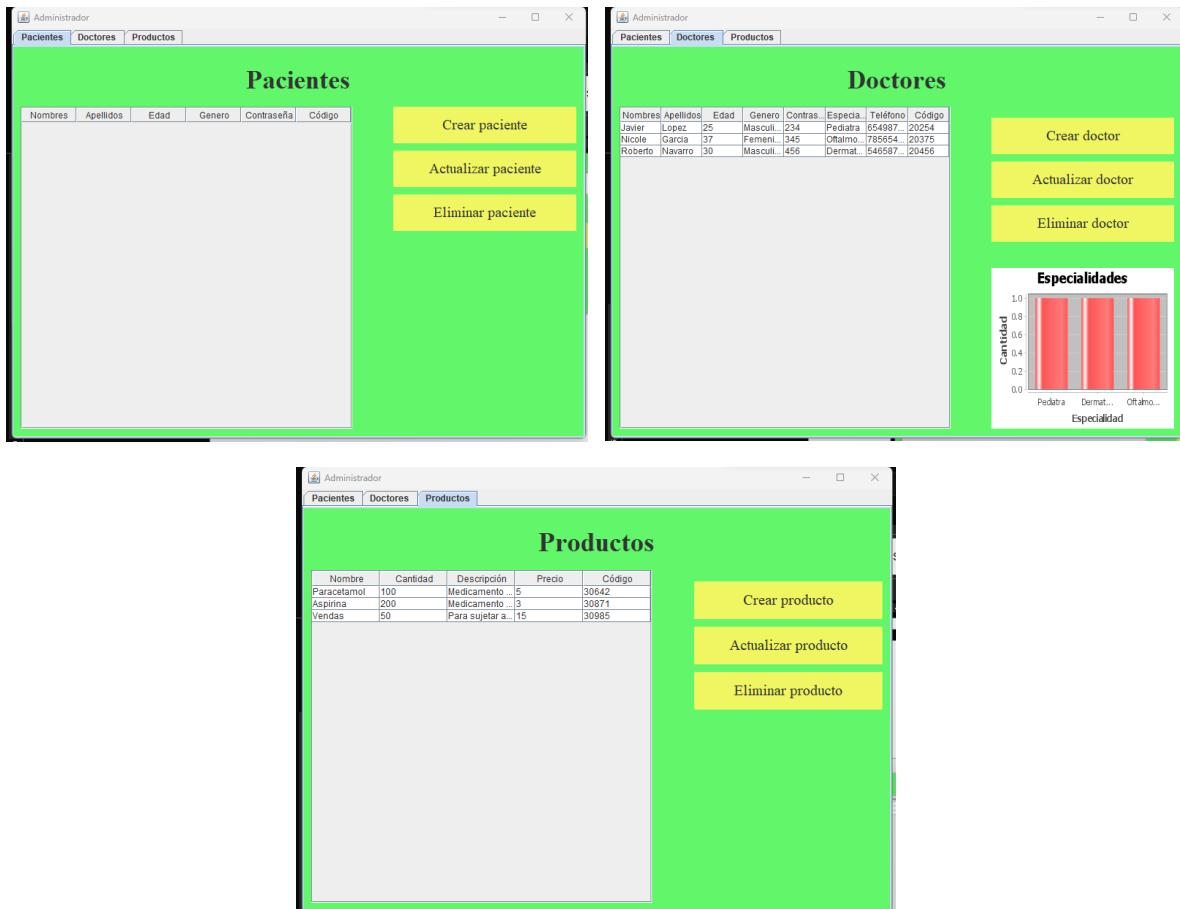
Administrador

Pacientes | Doctores | Productos

Pacientes

| Nombres | Apellidos | Edad | Genero | Contraseña | Código |
|---|---|---|---|---|---|

Crear paciente

Actualizar paciente

Eliminar paciente

Administrador

Pacientes | Doctores | Productos

Doctores

| Nombres | Apellidos | Edad | Genero | Contras... | Especia... | Teléfono | Código |
|---|---|---|---|---|---|---|---|
| Javier | Lopez | 25 | Masculi... | 234 | Pediatra | 654987... | 20254 |
| Nicole | Garcia | 37 | Femeni... | 345 | Oftalmo... | 785654... | 20375 |
| Roberto | Navarro | 30 | Masculi... | 456 | Dermat... | 546587... | 20456 |

Crear doctor

Actualizar doctor

Eliminar doctor

Especialidades

Cantidad

1.0
0.8
0.6
0.4
0.2
0.0

Pediatra Dermat... Oftalmo...

Especialidad

Administrador

Pacientes | Doctores | Productos

Productos

| Nombre | Cantidad | Descripción | Precio | Código |
|---|---|---|---|---|
| Paracetamol | 100 | Medicamento ... | 5 | 30642 |
| Aspirina | 200 | Medicamento ... | 3 | 30871 |
| Vendas | 50 | Para sujetar a... | 15 | 30985 |

Crear producto

Actualizar producto

Eliminar producto